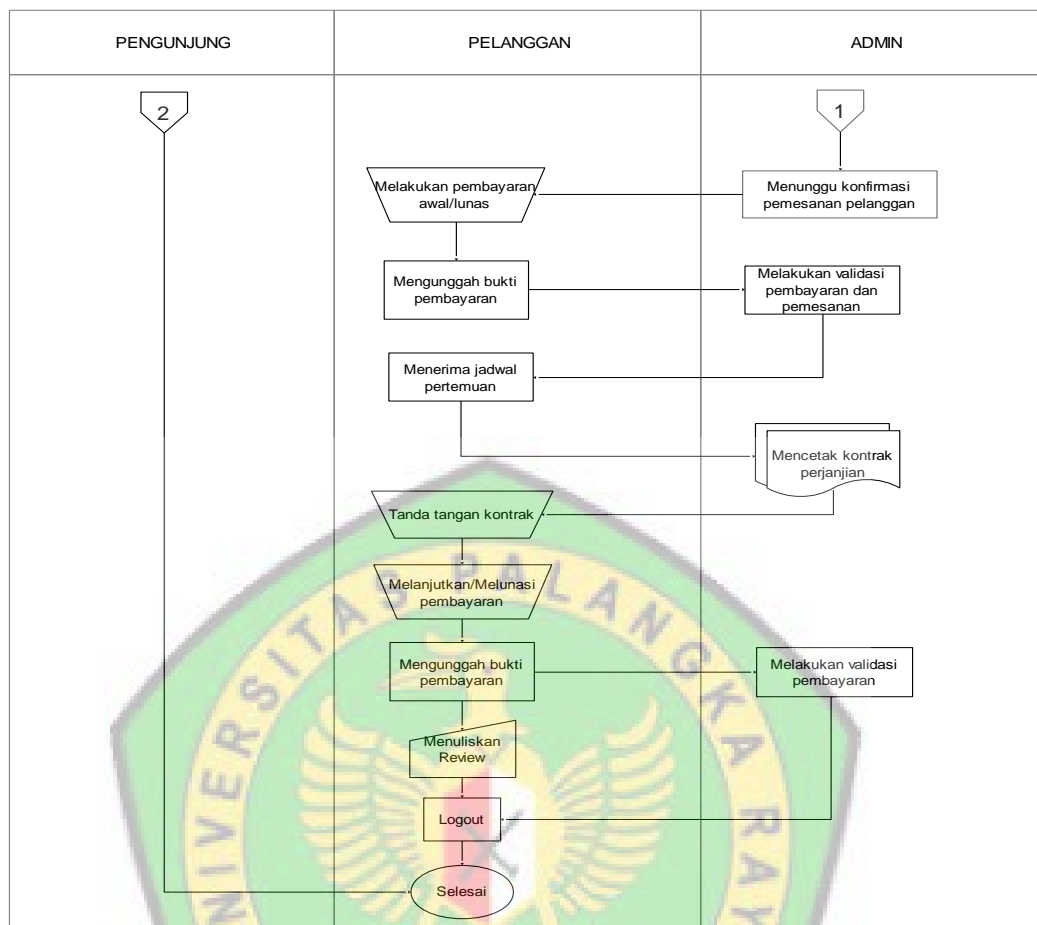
| PENGUNJUNG | PELANGGAN | ADMIN |
|---|---|---|

2

1

Menunggu konfirmasi pemesanan pelanggan

Melakukan pembayaran awal/lunas

Mengunggah bukti pembayaran

Melakukan validasi pembayaran dan pemesanan

Menerima jadwal pertemuan

Mencetak kontrak perjanjian

Tanda tangan kontrak

Melanjutkan/Melunasi pembayaran

Mengunggah bukti pembayaran

Melakukan validasi pembayaran

Menuliskan Review

Logout

Selesai

UNIVERSITAS PALANGKA RAYA